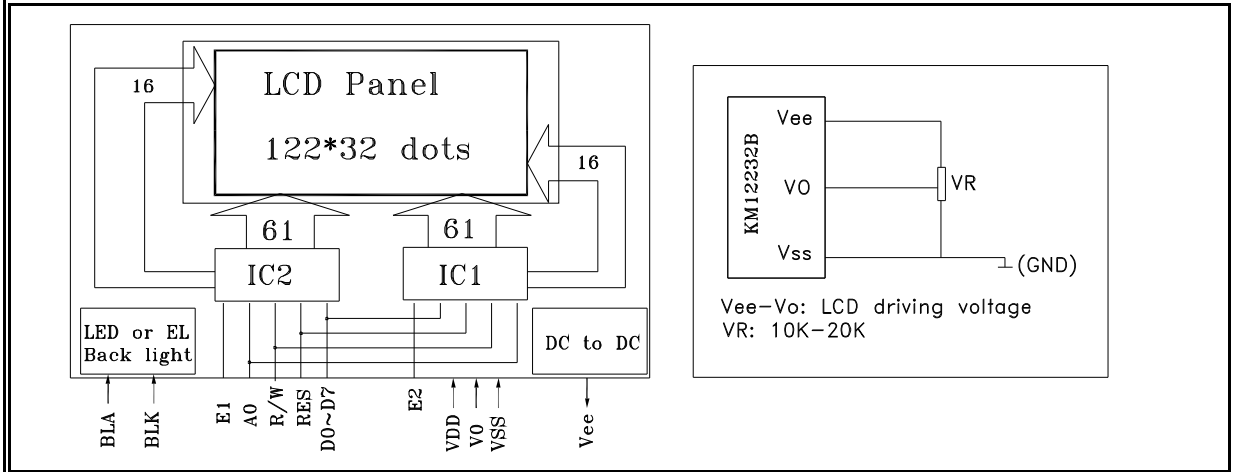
16

LCD Panel

122*32 dots

16

61

61

IC2

IC1

LED or EL Back light

DC to DC

BLA

BLK

E1

A0

R/W

RES

D0~D7

E2

VDD

V0

VSS

Vee

KM12232B

Vee

VO

VR

Vss

(GND)

Vee-Vo: LCD driving voltage
VR: 10K-20K